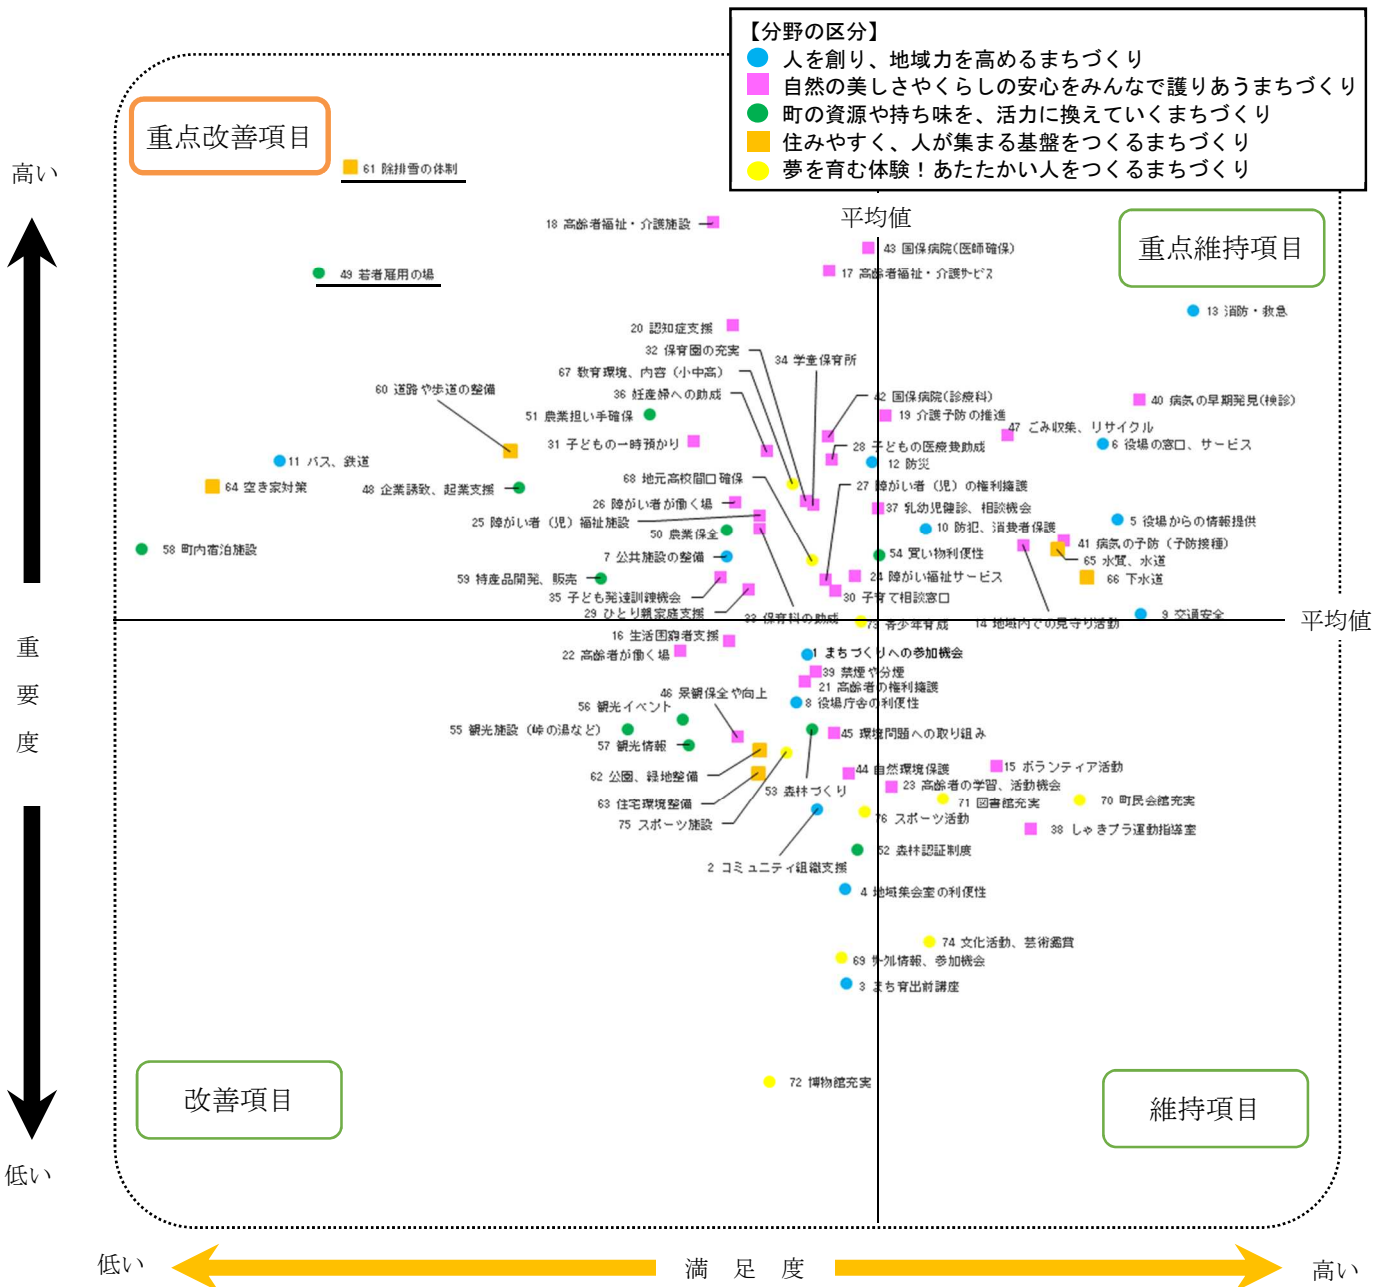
【分野の区分】
人を創り、地域力を高めるまちづくり
自然の美しさやくらしの安心をみんなで護りあうまちづくり
町の資源や持ち味を、活力に換えていくまちづくり
住みやすく、人が集まる基盤をつくるまちづくり
夢を育む体験！あたたかい人をつくるまちづくり

重点改善項目
重点維持項目
改善項目
維持項目

高い
重
要
度
低い

低い
満 足 度
高い

平均値
平均値

61 除排雪の体制
18 高齢者福祉・介護施設
43 国保病院(医師確保)
17 高齢者福祉・介護サービス
49 若者雇用の場
13 消防・救急
20 認知症支援
32 保育園の充実
34 学童保育所
67 教育環境、内容（小中高）
60 道路や歩道の整備
36 妊産婦への助成
42 国保病院(診療科)
40 病気の早期発見(検診)
51 農業担い手確保
19 介護予防の推進
47 ごみ収集、リサイクル
31 子どもの一時預かり
28 子どもの医療費助成
6 役場の窓口、サービス
11 バス、鉄道
12 防災
68 地元高校間口確保
27 障がい者（児）の権利擁護
64 空き家対策
48 企業誘致、起業支援
26 障がい者が働く場
37 乳幼児健診、相談機会
25 障がい者（児）福祉施設
10 防犯、消費者保護
5 役場からの情報提供
50 農業保全
41 病気の予防（予防接種）
58 町内宿泊施設
7 公共施設の整備
54 買い物利便性
65 水質、水道
59 特産品開発、販売
24 障がい福祉サービス
66 下水道
35 子ども発達訓練機会
30 子育て相談窓口
29 ひとり親家庭支援
33 保育料の助成
73 青少年育成
14 地域内での見守り活動
9 交通安全
16 生活困窮者支援
22 高齢者が働く場
1 まちづくりへの参加機会
39 禁煙や分煙
46 景観保全や向上
21 高齢者の権利擁護
56 観光イベント
8 役場庁舎の利便性
55 観光施設（峠の湯など）
45 環境問題への取り組み
57 観光情報
15 ボランティア活動
44 自然環境保全
62 公園、緑地整備
23 高齢者の学習、活動機会
53 森林づくり
71 図書館充実
70 町民会館充実
63 住宅環境整備
76 スポーツ活動
38 しゃきプラ運動指導室
75 スポーツ施設
52 森林認証制度
2 コミュニティ組織支援
4 地域集会室の利便性
74 文化活動、芸術鑑賞
69 サークル情報、参加機会
3 まち育出前講座
72 博物館充実